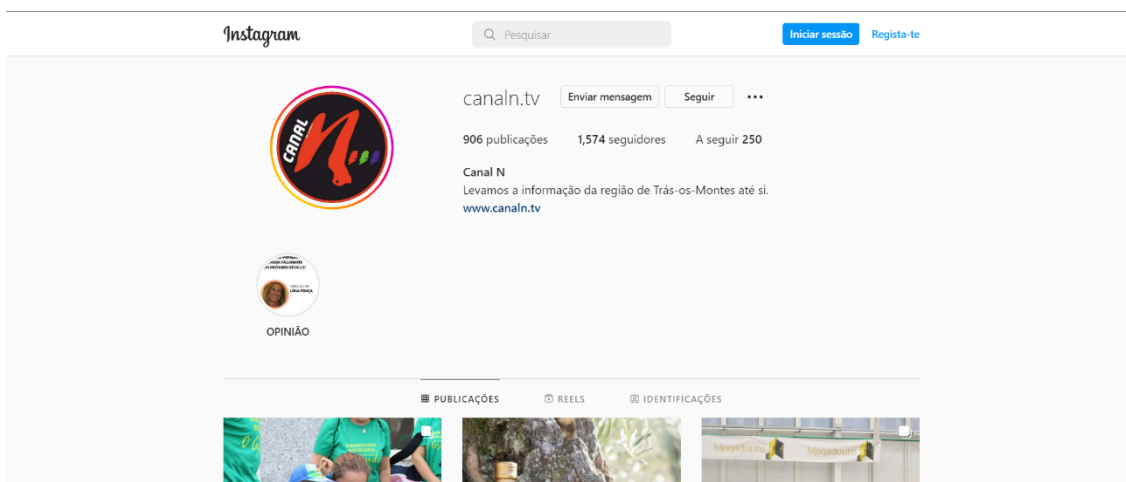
Instagram

Pesquisar

Iniciar sessão

Regista-te

CANAL N

canaln.tv

Enviar mensagem

Seguir

906 publicações

1,574 seguidores

A seguir 250

Canal N

Levamos a informação da região de Trás-os-Montes até si.

www.canaln.tv

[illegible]

OPINIÃO

PUBLICAÇÕES

REELS

IDENTIFICAÇÕES

Mogadouro

Mogadouro